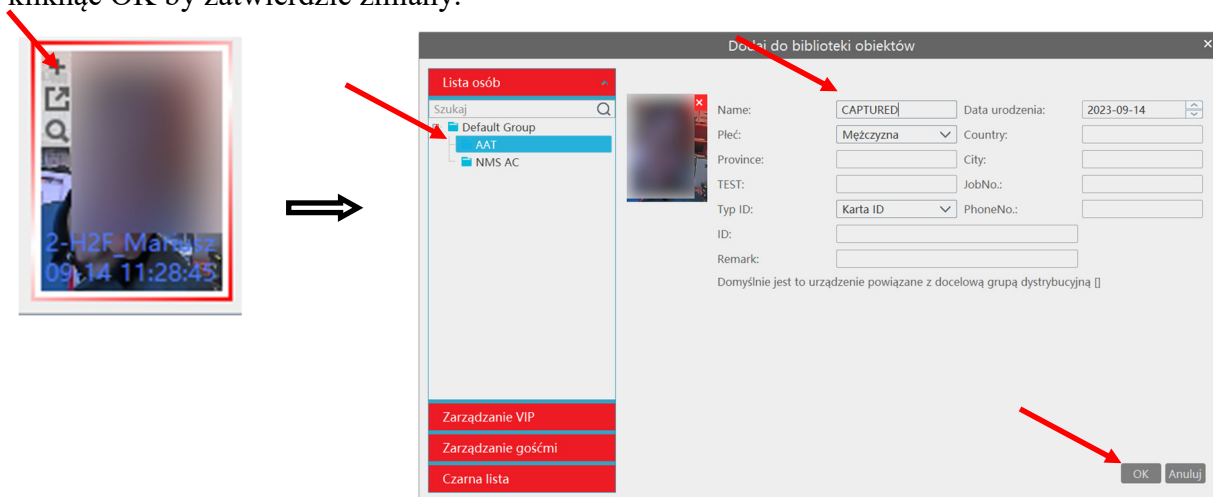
kliknąć OK by zatwierdzić zmiany.

2-H2F_Mariusz
09.14 11:28:45

Dodaj do biblioteki obiektów

Lista osób
Szukaj
Default Group
AAT
NMS AC

Name: CAPTURED
Data urodzenia: 2023-09-14
Płeć: Mężczyzna
Country:
Province:
City:
TEST:
JobNo.:
Typ ID: Karta ID
PhoneNo.:
ID:
Remark:
Domyślnie jest to urządzenie powiązane z docelową grupą dystrybucyjną []

Zarządzanie VIP
Zarządzanie gośćmi
Czarna lista

OK
Anuluj